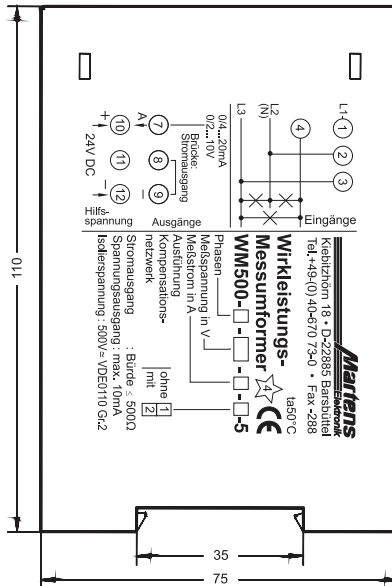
110

35

75

L1 1
L2 (N) 2
L3 3
4
Eingänge

0/4...20mA
0/2...10V
Brücke Stromausgang
7 A 8 9
+ 10 11 − 12
24V DC
Hilfsspannung
Ausgänge

Martens Elektronik
Kiebitzhörn 18 • D-22885 Barsbüttel
Tel.+49-(0) 40-670 73-0 • Fax -288

Wirkleistungs-
Messumformer
WM500-□-□-□-□-5

ta50°C
CE
4

Phasen
Meßspannung in V
Meßstrom in A
Ausführung
Kompensationsnetzwerk

ohne 1
mit 2

Stromausgang : Bürde ≤ 500Ω
Spannungsausgang : max. 10mA
Isolierspannung : 500V≈ VDE0110 Gr.2